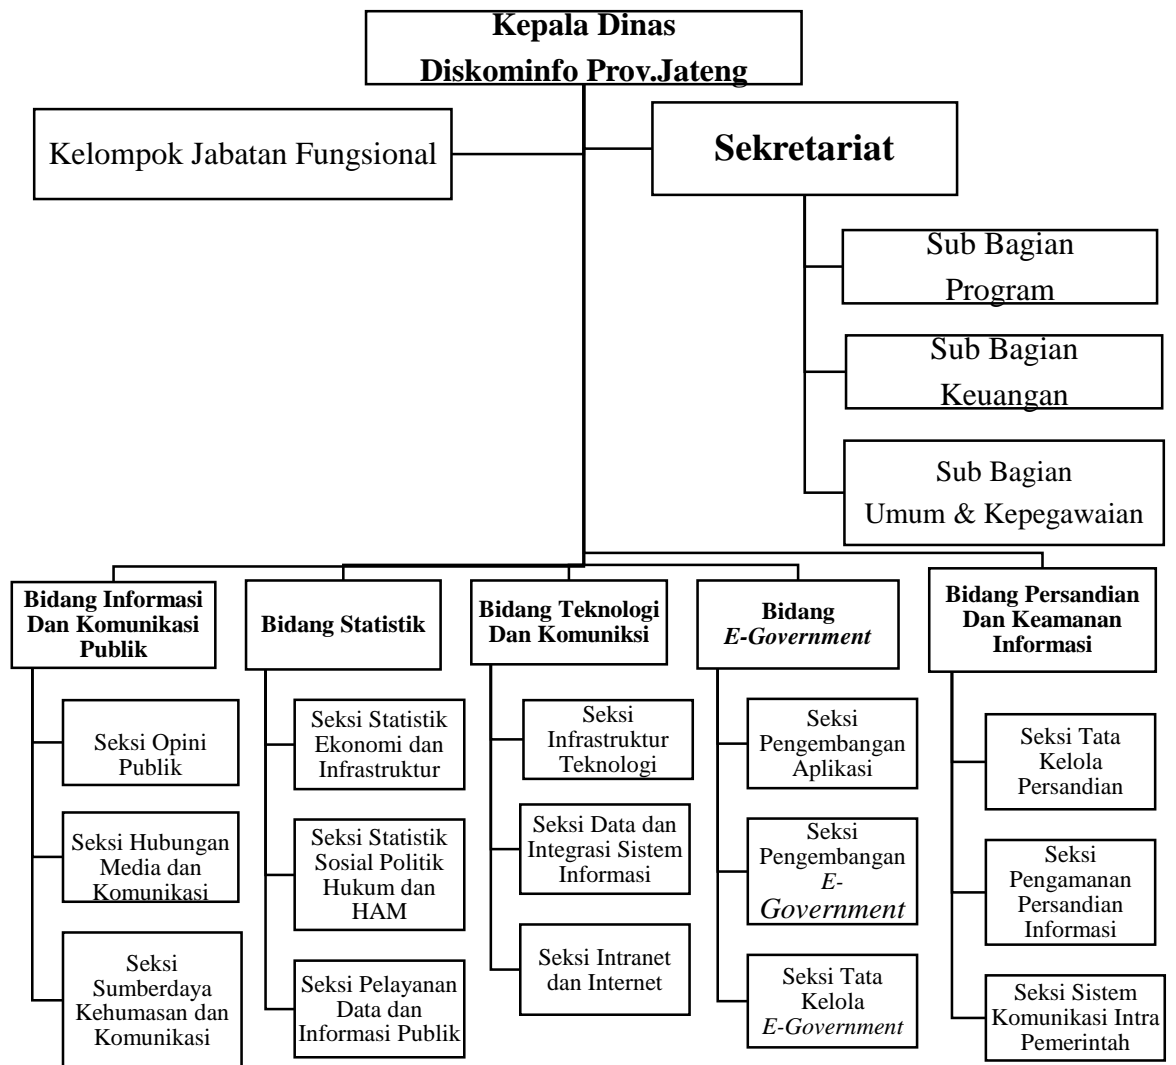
Kepala Dinas
Diskominfo Prov.Jateng

Kelompok Jabatan Fungsional

Sekretariat

Sub Bagian Program

Sub Bagian Keuangan

Sub Bagian Umum & Kepegawaian

Bidang Informasi Dan Komunikasi Publik

Seksi Opini Publik

Seksi Hubungan Media dan Komunikasi

Seksi Sumberdaya Kehumasan dan Komunikasi

Bidang Statistik

Seksi Statistik Ekonomi dan Infrastruktur

Seksi Statistik Sosial Politik Hukum dan HAM

Seksi Pelayanan Data dan Informasi Publik

Bidang Teknologi Dan Komuniksi

Seksi Infrastruktur Teknologi

Seksi Data dan Integrasi Sistem Informasi

Seksi Intranet dan Internet

Bidang *E-Government*

Seksi Pengembangan Aplikasi

Seksi Pengembangan *E-Government*

Seksi Tata Kelola *E-Government*

Bidang Persandian Dan Keamanan Informasi

Seksi Tata Kelola Persandian

Seksi Pengamanan Persandian Informasi

Seksi Sistem Komunikasi Intra Pemerintah